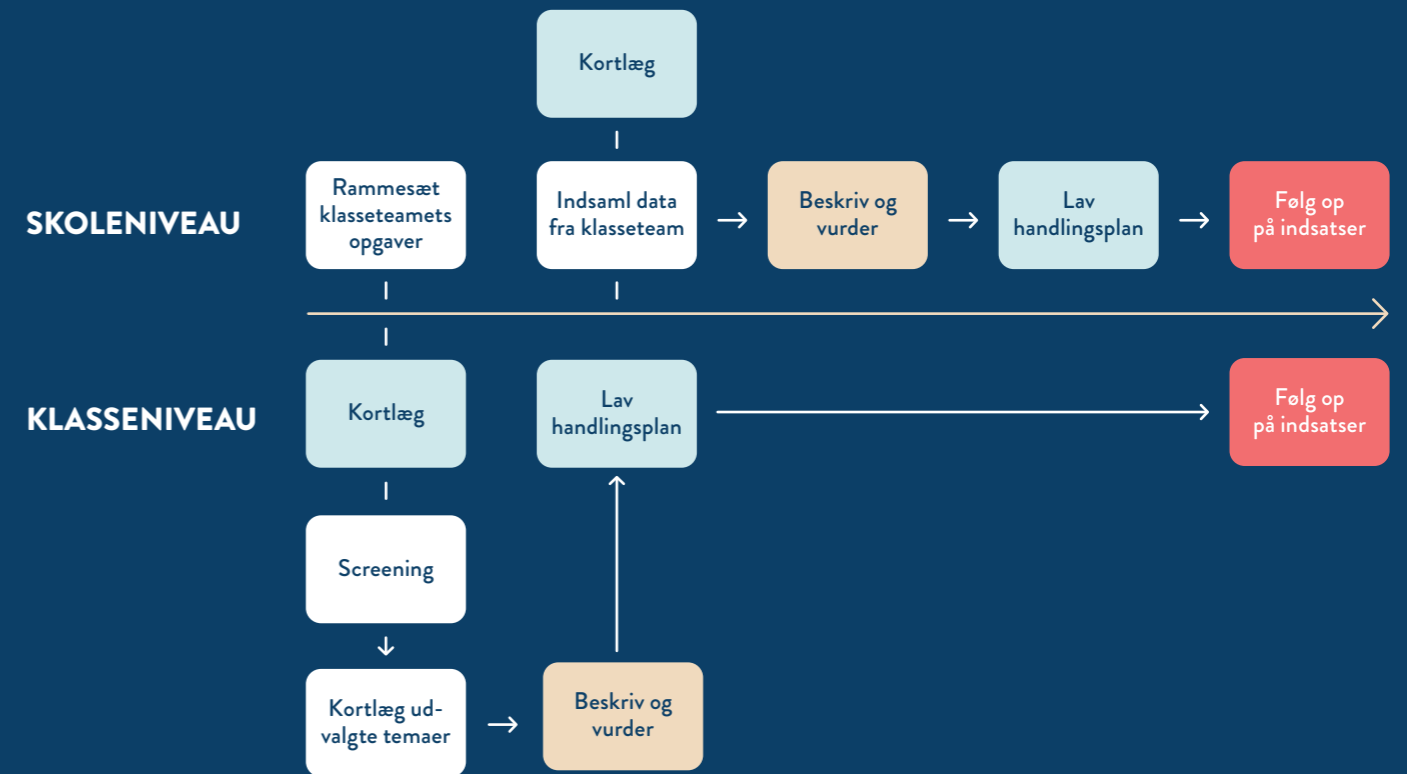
Kortlæg

SKOLENIVEAU

Rammesæt klasseteamets opgaver

Indsaml data fra klasseteam

Beskriv og vurder

Lav handlingsplan

Følg op på indsatser

KLASSENIVEAU

Kortlæg

Lav handlingsplan

Følg op på indsatser

Screening

Kortlæg udvalgte temaer

Beskriv og vurder